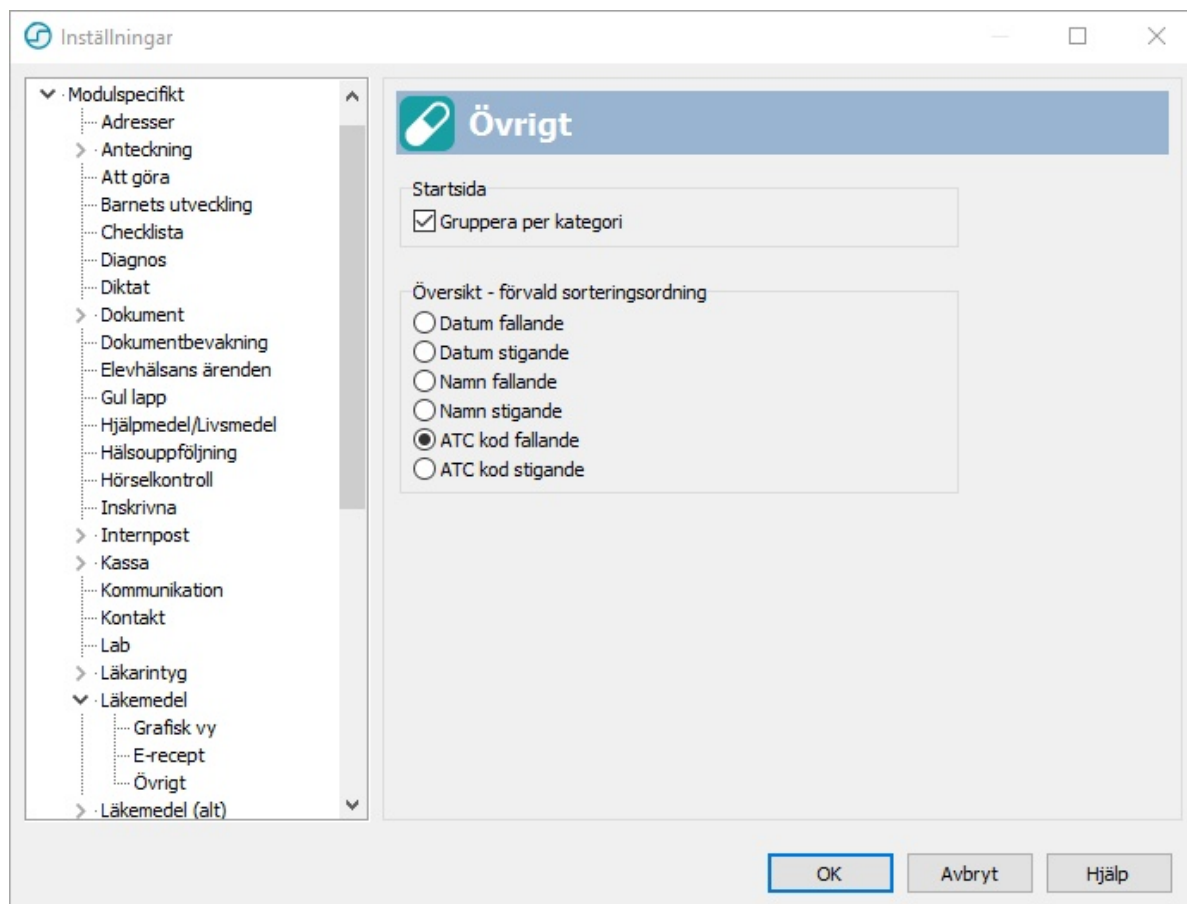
Inställningar

Modulspecifikt
Adresser
Anteckning
Att göra
Barnets utveckling
Checklista
Diagnos
Diktat
Dokument
Dokumentbevakning
Elevhälsans ärenden
Gul lapp
Hjälpmedel/Livsmedel
Hälsouppföljning
Hörselkontroll
Inskrivna
Internpost
Kassa
Kommunikation
Kontakt
Lab
Läkarintyg
Läkemedel
Grafisk vy
E-recept
Övrigt
Läkemedel (alt)

Övrigt

Startsida
Gruppera per kategori

Översikt - förvald sorteringsordning
Datum fallande
Datum stigande
Namn fallande
Namn stigande
ATC kod fallande
ATC kod stigande

OK
Avbryt
Hjälp